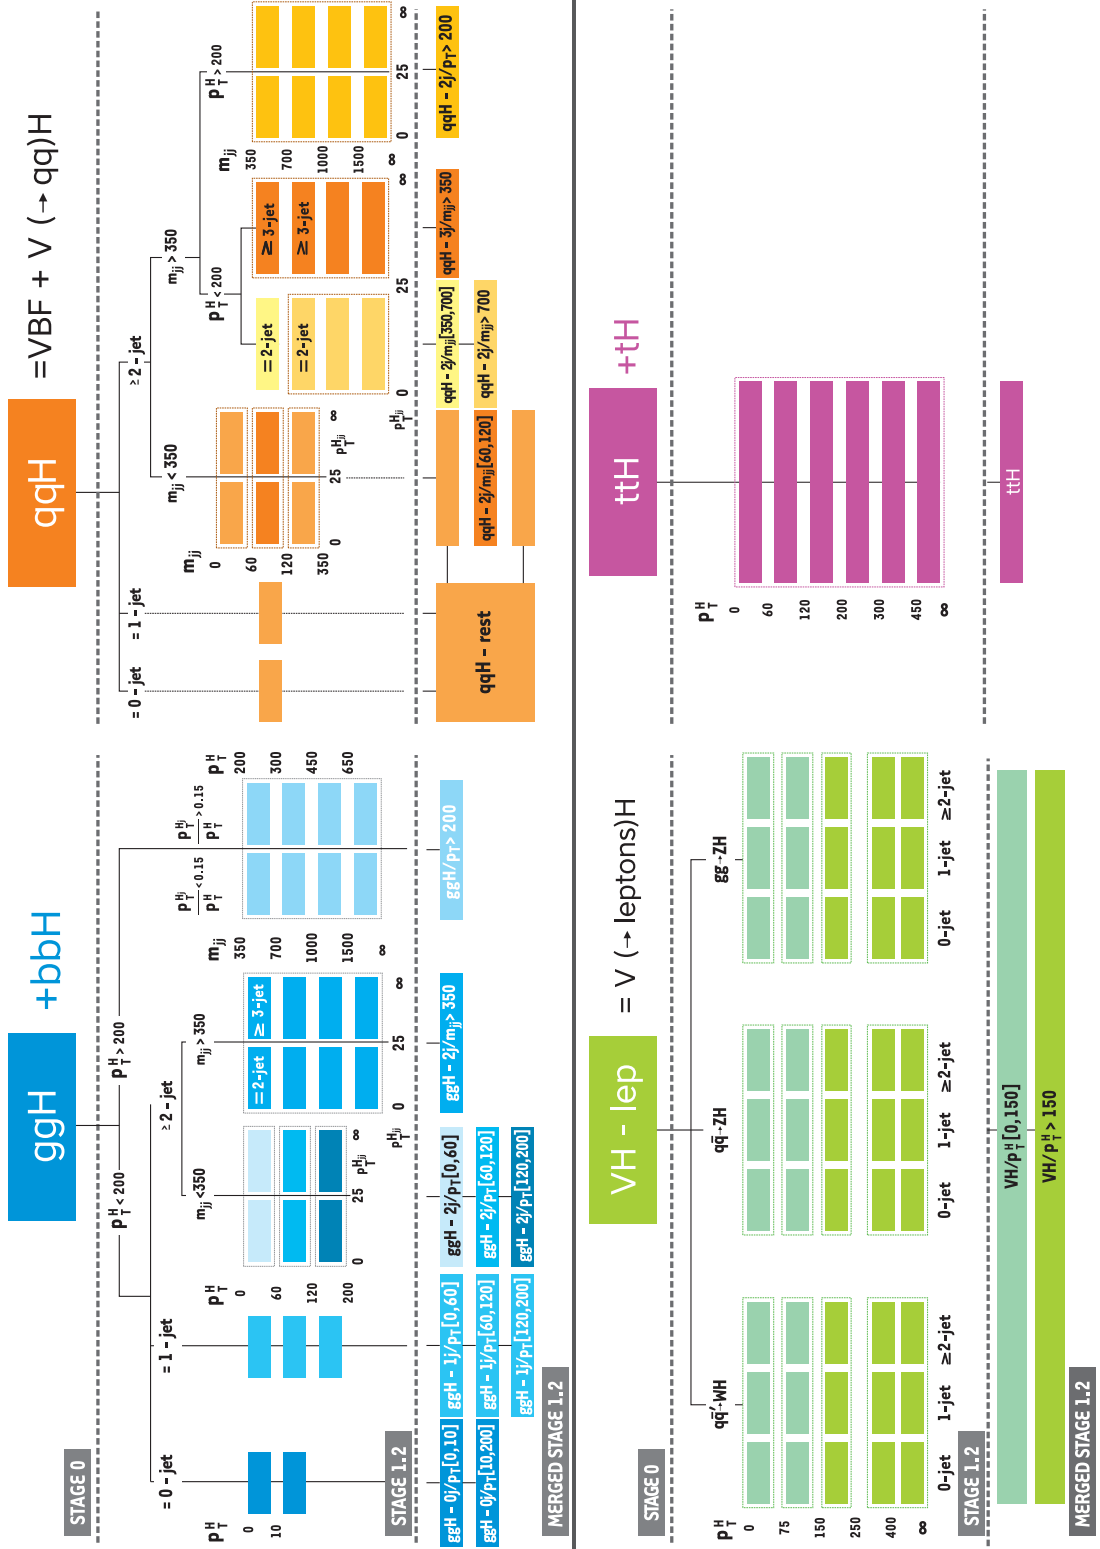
ggH +bbH

STAGE 0

= 0 - jet

= 1 - jet

$p_T^H < 200$

$p_T^H > 200$

≥ 2 - jet

$m_{jj} < 350$

$m_{jj} > 350$

$p_T^H$ 0 10

$p_T^H$ 0 60 120 200

0 25 ∞ $p_T^{Hjj}$

= 2 - jet

≥ 3 - jet

0 25 ∞

$m_{jj}$ 350 700 1000 1500 ∞

$\frac{p_T^{Hj}}{p_T^H} < 0.15$

$\frac{p_T^{Hj}}{p_T^H} > 0.15$

$p_T^H$ 200 300 450 650

STAGE 1.2

ggH - 0j/$p_T$[0,10]

ggH - 0j/$p_T$[10,200]

ggH - 1j/$p_T$[0,60]

ggH - 1j/$p_T$[60,120]

ggH - 1j/$p_T$[120,200]

ggH - 2j/$p_T$[0,60]

ggH - 2j/$p_T$[60,120]

ggH - 2j/$p_T$[120,200]

ggH - 2j/$m_{jj}$> 350

ggH/$p_T$> 200

MERGED STAGE 1.2

qqH =VBF + V (→ qq)H

= 0 - jet

= 1 - jet

≥ 2 - jet

$m_{jj} < 350$

$m_{jj} > 350$

$p_T^H < 200$

$p_T^H > 200$

$m_{jj}$ 0 60 120 350

0 25 ∞ $p_T^{Hjj}$

= 2 - jet

≥ 3 - jet

0 25 ∞

$m_{jj}$ 350 700 1000 1500 ∞

0 25 ∞

qqH - rest

qqH - 2j/$m_{jj}$[60,120]

qqH - 2j/$m_{jj}$[350,700]

qqH - 2j/$m_{jj}$> 700

qqH - 3j/$m_{jj}$> 350

qqH - 2j/$p_T$> 200

VH - lep = V (→ leptons)H

STAGE 0

$q\bar{q}' \to WH$

$q\bar{q} \to ZH$

$gg \to ZH$

$p_T^H$ 0 75 150 250 400 ∞

0-jet 1-jet ≥2-jet

0-jet 1-jet ≥2-jet

0-jet 1-jet ≥2-jet

STAGE 1.2

VH/$p_T^H$[0,150]

VH/$p_T^H$ > 150

MERGED STAGE 1.2

ttH +tH

$p_T^H$ 0 60 120 200 300 450 ∞

ttH